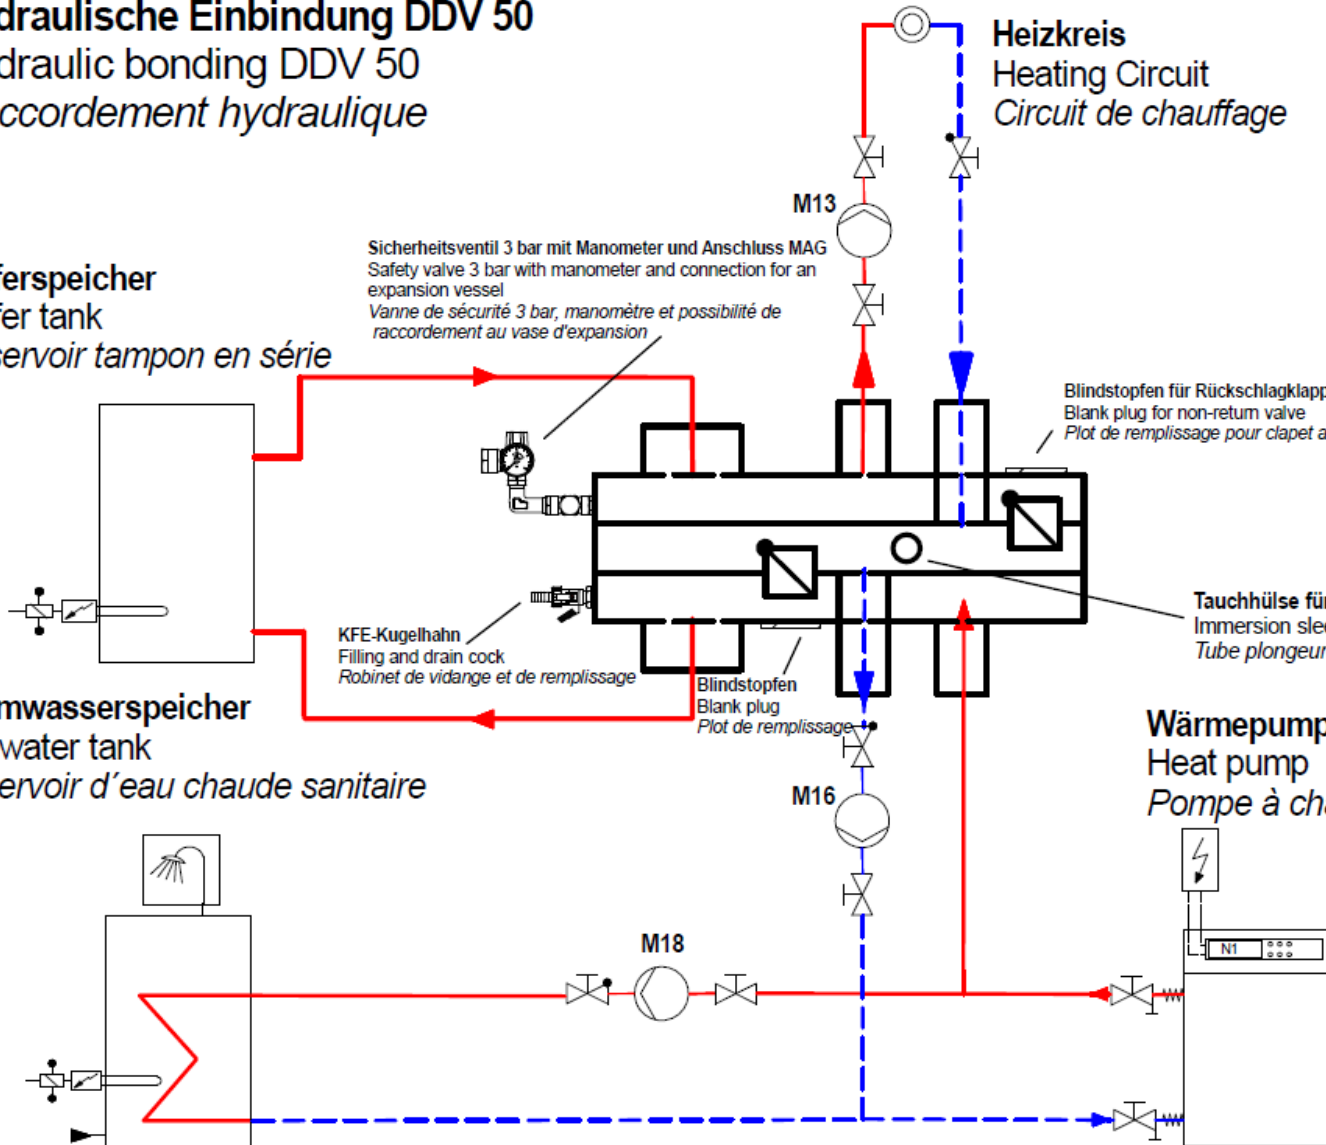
draulische Einbindung DDV 50
draulic bonding DDV 50
ccordement hydraulique

Heizkreis
Heating Circuit
Circuit de chauffage

M13

Sicherheitsventil 3 bar mit Manometer und Anschluss MAG
Safety valve 3 bar with manometer and connection for an expansion vessel
Vanne de sécurité 3 bar, manomètre et possibilité de raccordement au vase d'expansion

ferspeicher
fer tank
ervoir tampon en série

Blindstopfen für Rückschlagklapp
Blank plug for non-return valve
Plot de remplissage pour clapet a

Tauchhülse fü
Immersion sle
Tube plongeur

KFE-Kugelhahn
Filling and drain cock
Robinet de vidange et de remplissage

Blindstopfen
Blank plug
Plot de remplissage

mwasserspeicher
water tank
ervoir d´eau chaude sanitaire

Wärmepump
Heat pump
Pompe à ch

M16

M18

N1